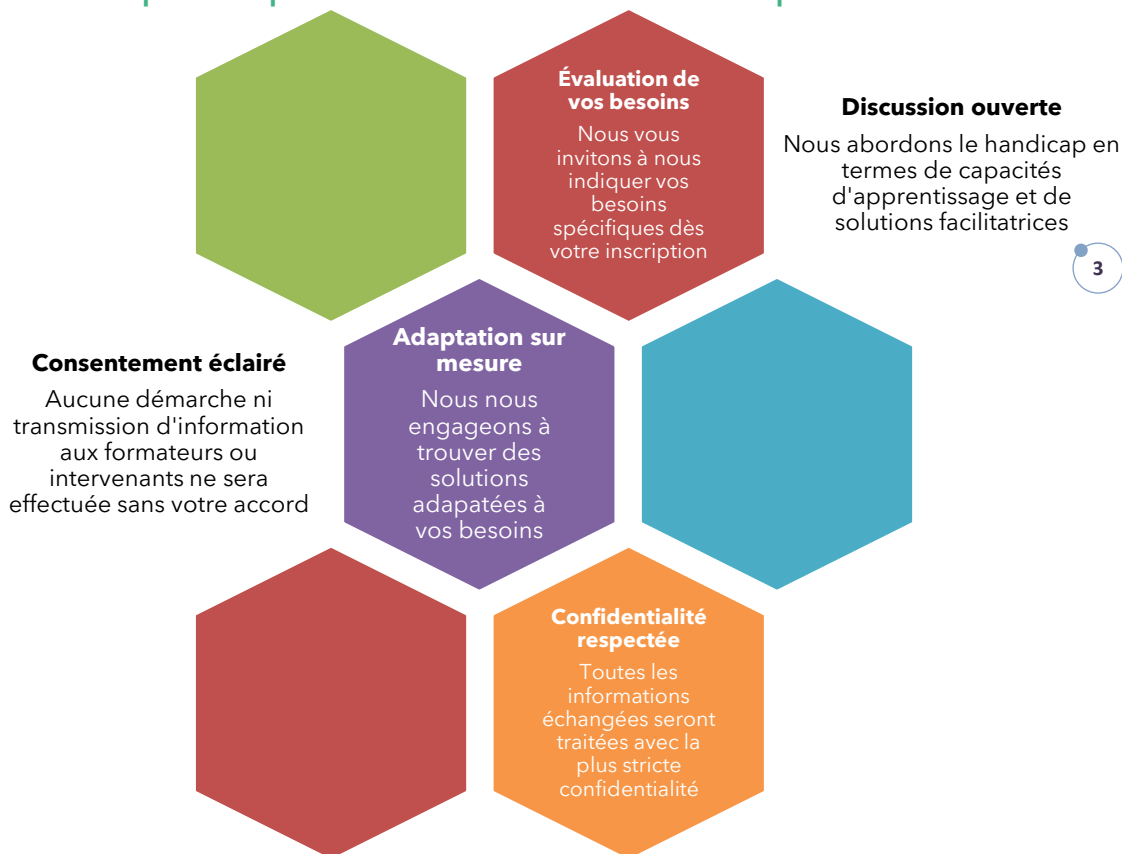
Évaluation de vos besoins

Nous vous invitons à nous indiquer vos besoins spécifiques dès votre inscription

Discussion ouverte

Nous abordons le handicap en termes de capacités d'apprentissage et de solutions facilitatrices

3

Consentement éclairé

Aucune démarche ni transmission d'information aux formateurs ou intervenants ne sera effectuée sans votre accord

Adaptation sur mesure

Nous nous engageons à trouver des solutions adapatées à vos besoins

Confidentialité respectée

Toutes les informations échangées seront traitées avec la plus stricte confidentialité